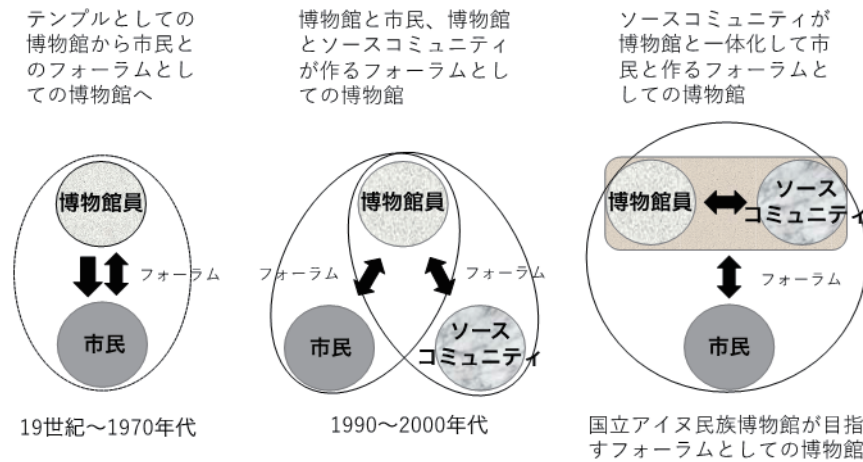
テンプルとしての博物館から市民とのフォーラムとしての博物館へ

博物館員

フォーラム

市民

19世紀〜1970年代

博物館と市民、博物館とソースコミュニティが作るフォーラムとしての博物館

博物館員

フォーラム

フォーラム

市民

ソースコミュニティ

1990〜2000年代

ソースコミュニティが博物館と一体化して市民と作るフォーラムとしての博物館

博物館員

ソースコミュニティ

フォーラム

市民

国立アイヌ民族博物館が目指すフォーラムとしての博物館